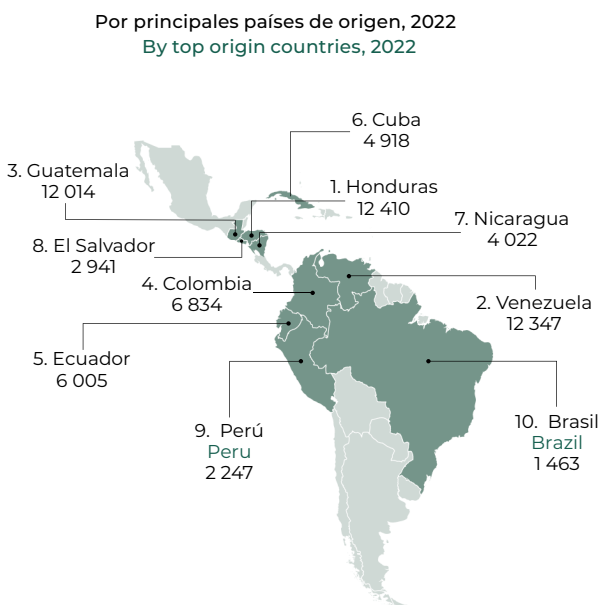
Por principales países de origen, 2022
By top origin countries, 2022

6. Cuba
4 918

3. Guatemala
12 014

1. Honduras
12 410

7. Nicaragua
4 022

8. El Salvador
2 941

4. Colombia
6 834

2. Venezuela
12 347

5. Ecuador
6 005

9. Perú
Peru
2 247

10. Brasil
Brazil
1 463